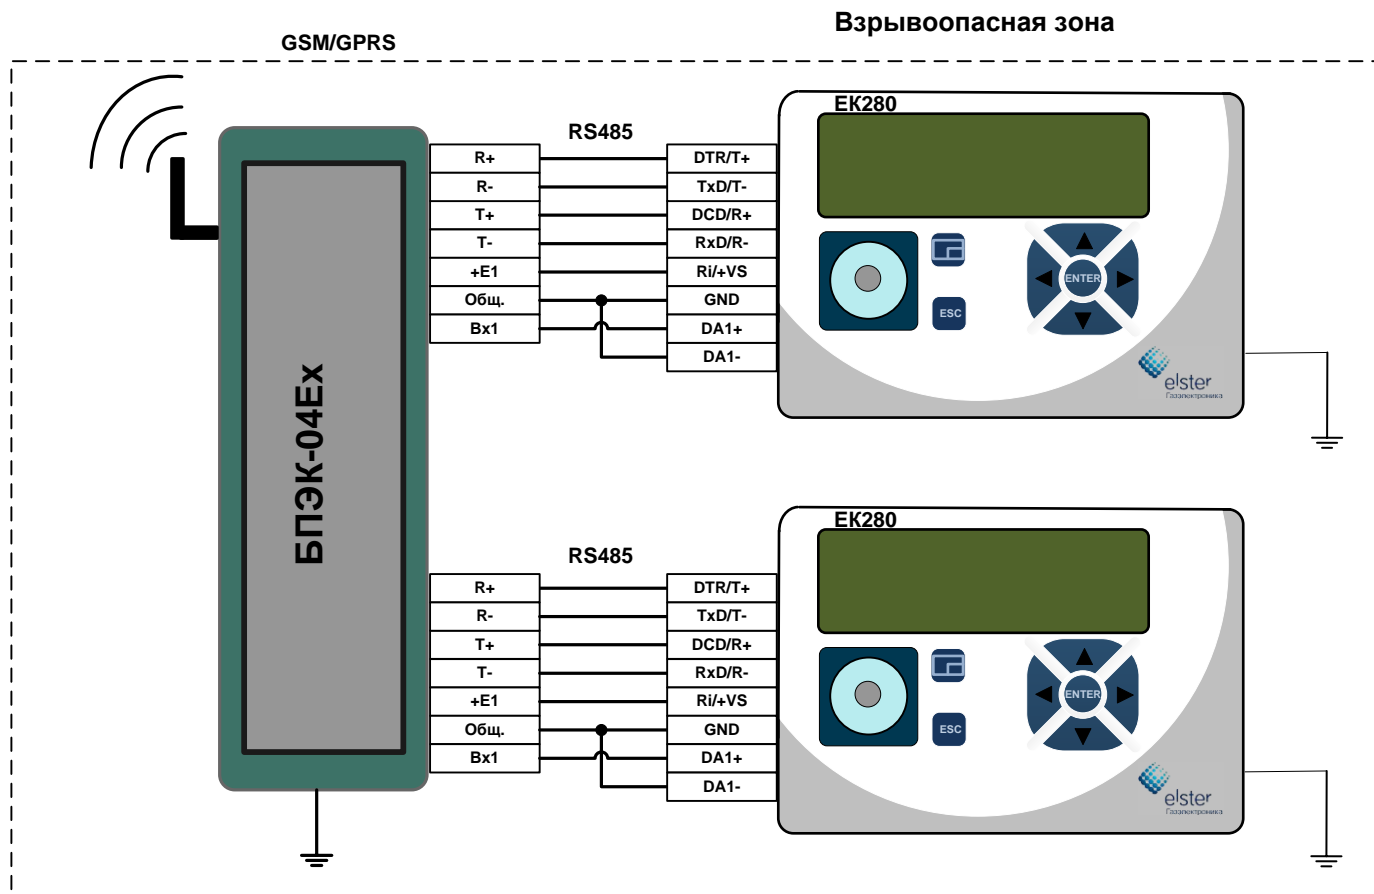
Взрывоопасная зона

GSM/GPRS

БПЭК-04Ех

RS485

| R+ | DTR/T+ |
|---|---|
| R- | TxD/T- |
| T+ | DCD/R+ |
| T- | RxD/R- |
| +E1 | Ri/+VS |
| Общ. | GND |
| Вх1 | DA1+ |
| | DA1- |

EK280

ENTER

ESC

elster
Газэлектроника

RS485

| R+ | DTR/T+ |
|---|---|
| R- | TxD/T- |
| T+ | DCD/R+ |
| T- | RxD/R- |
| +E1 | Ri/+VS |
| Общ. | GND |
| Вх1 | DA1+ |
| | DA1- |

EK280

ENTER

ESC

elster
Газэлектроника